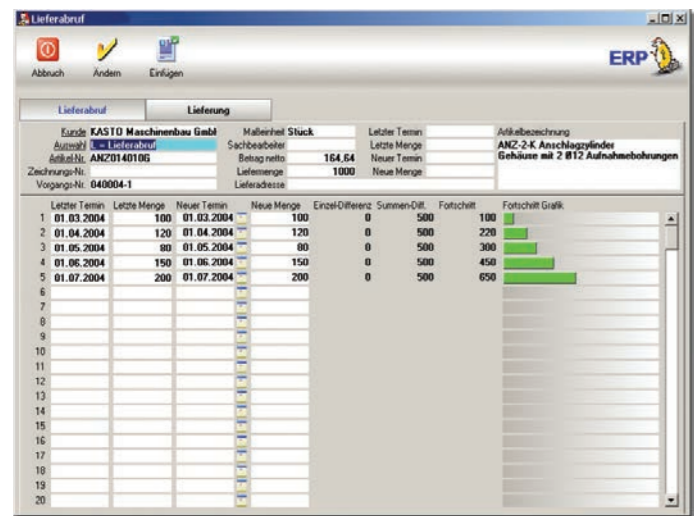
Lieferabruf

Abbruch Ändern Einfügen

ERP

Lieferabruf Lieferung

Kunde KASTO Maschinenbau Gmbl
Auswahl L = Lieferabruf
Artikel-Nr. ANZ0140106
Zeichnungs-Nr.
Vorgangs-Nr. 040004-1

Maßeinheit Stück
Sachbearbeiter
Betrag netto 164,64
Liefermenge 1000
Lieferadresse

Letzter Termin
Letzte Menge
Neuer Termin
Neue Menge

Artikelbezeichnung
ANZ-2-K Anschlagzylinder
Gehäuse mit 2 Ø12 Aufnahmebohrungen

| | Letzter Termin | Letzte Menge | Neuer Termin | Neue Menge | Einzel-Differenz | Summen-Diff. | Fortschritt | Fortschritt Grafik |
|---|---|---|---|---|---|---|---|---|
| 1 | 01.03.2004 | 100 | 01.03.2004 | 100 | 0 | 500 | 100 | |
| 2 | 01.04.2004 | 120 | 01.04.2004 | 120 | 0 | 500 | 220 | |
| 3 | 01.05.2004 | 80 | 01.05.2004 | 80 | 0 | 500 | 300 | |
| 4 | 01.06.2004 | 150 | 01.06.2004 | 150 | 0 | 500 | 450 | |
| 5 | 01.07.2004 | 200 | 01.07.2004 | 200 | 0 | 500 | 650 | |
| 6 | | | | | | | | |
| 7 | | | | | | | | |
| 8 | | | | | | | | |
| 9 | | | | | | | | |
| 10 | | | | | | | | |
| 11 | | | | | | | | |
| 12 | | | | | | | | |
| 13 | | | | | | | | |
| 14 | | | | | | | | |
| 15 | | | | | | | | |
| 16 | | | | | | | | |
| 17 | | | | | | | | |
| 18 | | | | | | | | |
| 19 | | | | | | | | |
| 20 | | | | | | | | |